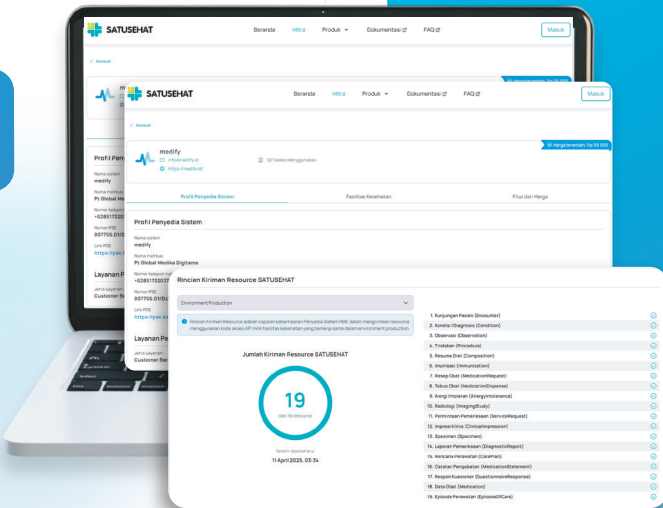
SATUSEHAT
Beranda Mitra Produk Dokumentasi FAQ
Masuk

< Kembali

Profil Penyedia
Nama sistem
medify
Nama institusi
Pt Global Me
Nomor telepon
+628517320
Nomor PSE
007705.01/D
Link PSE
https://pse.k

Layanan P
Jenis Layanan
Customer S

SATUSEHAT
Beranda Mitra Produk Dokumentasi FAQ
Masuk

< Kembali

medify
info@medify.id
https://medify.id
32 Fasks Menggunakan
Harga mulai dari Rp 99.000

Profil Penyedia Sistem
Fasilitas Kesehatan
Fitur dan Harga

Profil Penyedia Sistem
Nama sistem
medify
Nama institusi
Pt Global Medika Digitama
Nomor telepon
+628517320
Nomor PSE
007705.01/D
Link PSE
https://pse.k

Layanan P
Jenis Layanan
Customer Se

Rincian Kiriman Resource SATUSEHAT
Environment Production
Rincian Kiriman Resource adalah capaian keberhasilan Penyedia Sistem RME dalam mengirimkan resource menggunakan kode akses API milik fasilitas kesehatan yang berjenis sama dalam environment production

Jumlah Kiriman Resource SATUSEHAT
19
dari 19 resource
Terakhir diperbaharui
11 April 2025, 03:34

1. Kunjungan Pasien (Encounter)
2. Kondisi/Diagnosis (Condition)
3. Observasi (Observation)
4. Tindakan (Procedure)
5. Resume Diet (Composition)
6. Imunisasi (Immunization)
7. Resep Obat (MedicationRequest)
8. Tebus Obat (MedicationDispense)
9. Alergi Intoleran (AllergyIntolerance)
10. Radiologi (ImagingStudy)
11. Permintaan Pemeriksaan (ServiceRequest)
12. Impresi Klinis (ClinicalImpression)
13. Spesimen (Specimen)
14. Laporan Pemeriksaan (DiagnosticReport)
15. Rencana Perawatan (CarePlan)
16. Catatan Pengobatan (MedicationStatement)
17. Respon Kuesioner (QuestionnaireResponse)
18. Data Obat (Medication)
19. Episode Perawatan (EpisodeOfCare)